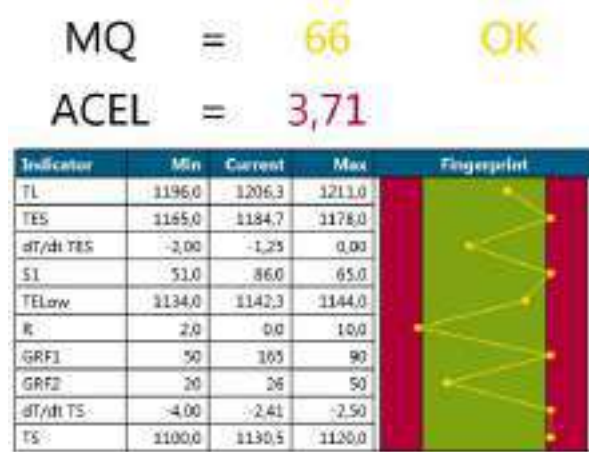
MQ = 66 OK

ACEL = 3,71

| Indicator | Min | Current | Max | Fingerprint |
|---|---|---|---|---|
| TL | 1196,0 | 1206,3 | 1211,0 | |
| TES | 1165,0 | 1184,7 | 1178,0 | |
| dT/dt TES | -2,00 | -1,25 | 0,00 | |
| S1 | 51,0 | 86,0 | 65,0 | |
| TELow | 1134,0 | 1142,3 | 1144,0 | |
| R | 2,0 | 0,0 | 10,0 | |
| GRF1 | 50 | 165 | 90 | |
| GRF2 | 20 | 26 | 50 | |
| dT/dt TS | -4,00 | -2,41 | -2,50 | |
| TS | 1100,0 | 1130,5 | 1120,0 | |